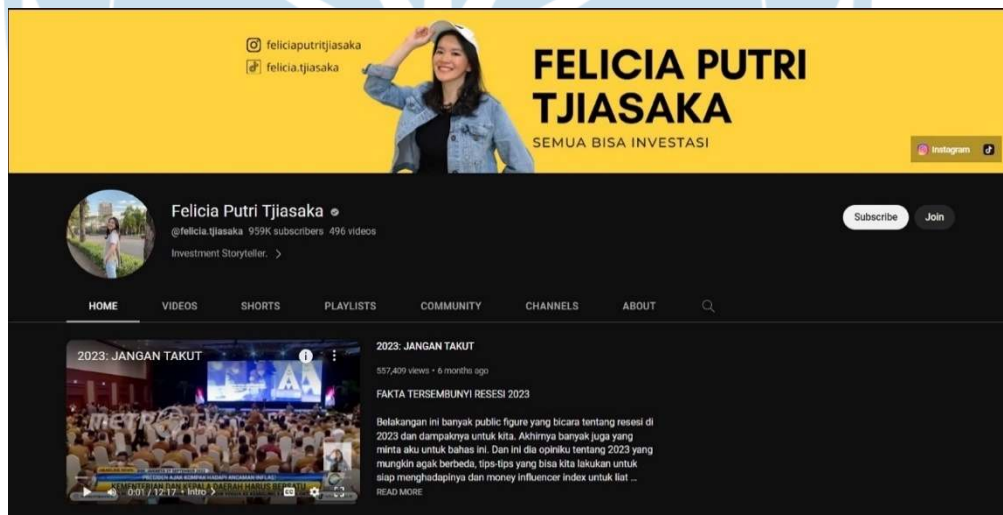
feliciaputritjiasaka
felicia.tjiasaka

FELICIA PUTRI TJIASAKA
SEMUA BISA INVESTASI

Instagram

Felicia Putri Tjiasaka
@felicia.tjiasaka 959K subscribers 496 videos
Investment Storyteller. >

Subscribe
Join

HOME VIDEOS SHORTS PLAYLISTS COMMUNITY CHANNELS ABOUT

2023: JANGAN TAKUT

METRO TV

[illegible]

0:01 / 12:17 • Intro >

2023: JANGAN TAKUT
557,409 views • 6 months ago

FAKTA TERSEMBUNYI RESESI 2023

Belakangan ini banyak public figure yang bicara tentang resesi di 2023 dan dampaknya untuk kita. Akhirnya banyak juga yang minta aku untuk bahas ini. Dan ini dia opiniku tentang 2023 yang mungkin agak berbeda, tips-tips yang bisa kita lakukan untuk siap menghadapinya dan money influencer index untuk liat ...
READ MORE